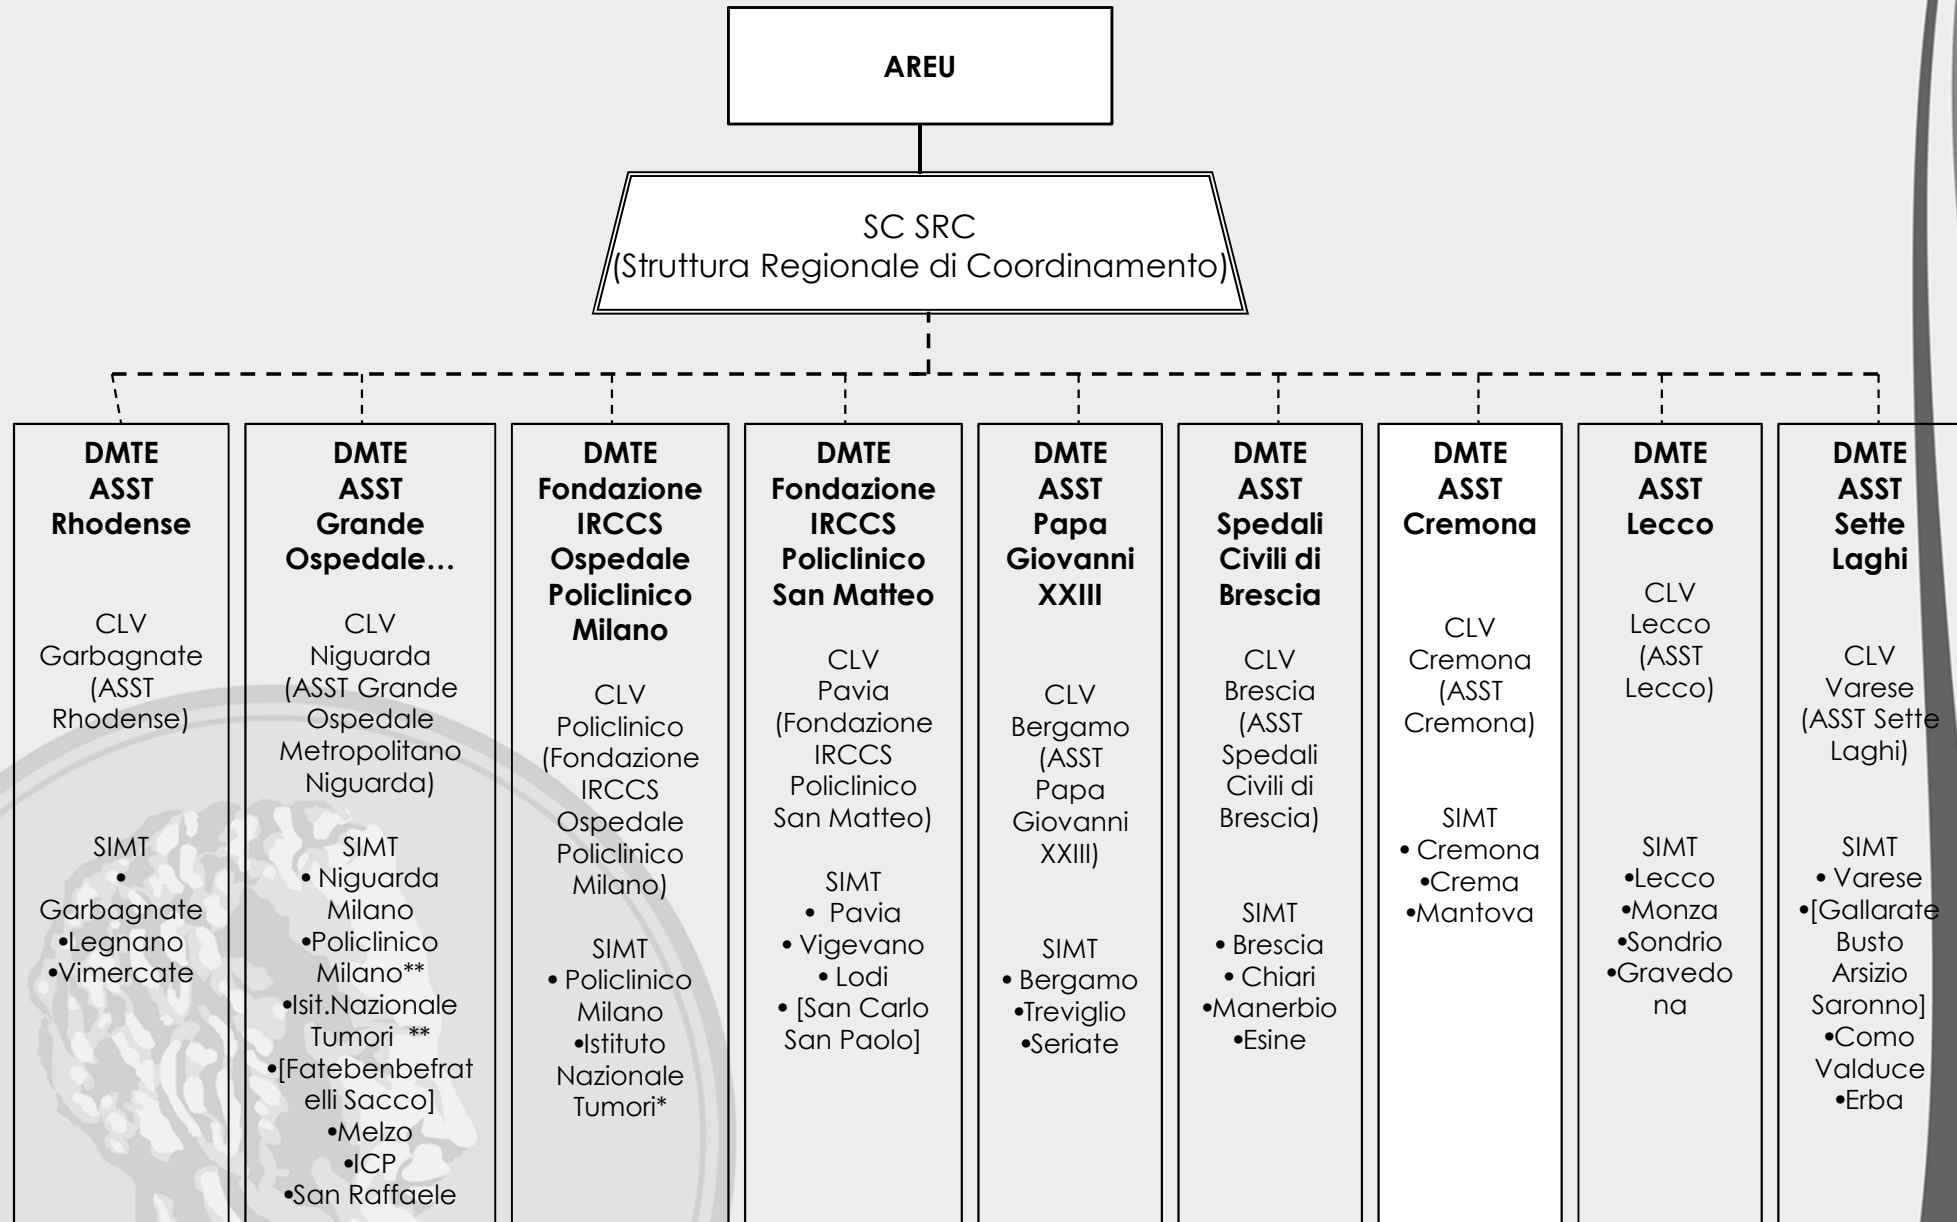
AREU

SC SRC
(Struttura Regionale di Coordinamento)

DMTE ASST Rhodense

CLV Garbagnate (ASST Rhodense)

SIMT
• Garbagnate
•Legnano
•Vimercate

DMTE ASST Grande Ospedale…

CLV Niguarda (ASST Grande Ospedale Metropolitano Niguarda)

SIMT
• Niguarda Milano
•Policlinico Milano**
•Isit.Nazionale Tumori **
•[Fatebenbefratelli Sacco]
•Melzo
•ICP
•San Raffaele

DMTE Fondazione IRCCS Ospedale Policlinico Milano

CLV Policlinico (Fondazione IRCCS Ospedale Policlinico Milano)

SIMT
• Policlinico Milano
•Istituto Nazionale Tumori*

DMTE Fondazione IRCCS Policlinico San Matteo

CLV Pavia (Fondazione IRCCS Policlinico San Matteo)

SIMT
• Pavia
• Vigevano
• Lodi
• [San Carlo San Paolo]

DMTE ASST Papa Giovanni XXIII

CLV Bergamo (ASST Papa Giovanni XXIII)

SIMT
• Bergamo
•Treviglio
•Seriate

DMTE ASST Spedali Civili di Brescia

CLV Brescia (ASST Spedali Civili di Brescia)

SIMT
• Brescia
• Chiari
•Manerbio
•Esine

DMTE ASST Cremona

CLV Cremona (ASST Cremona)

SIMT
• Cremona
•Crema
•Mantova

DMTE ASST Lecco

CLV Lecco (ASST Lecco)

SIMT
•Lecco
•Monza
•Sondrio
•Gravedona

DMTE ASST Sette Laghi

CLV Varese (ASST Sette Laghi)

SIMT
• Varese
•[Gallarate Busto Arsizio Saronno]
•Como Valduce
•Erba